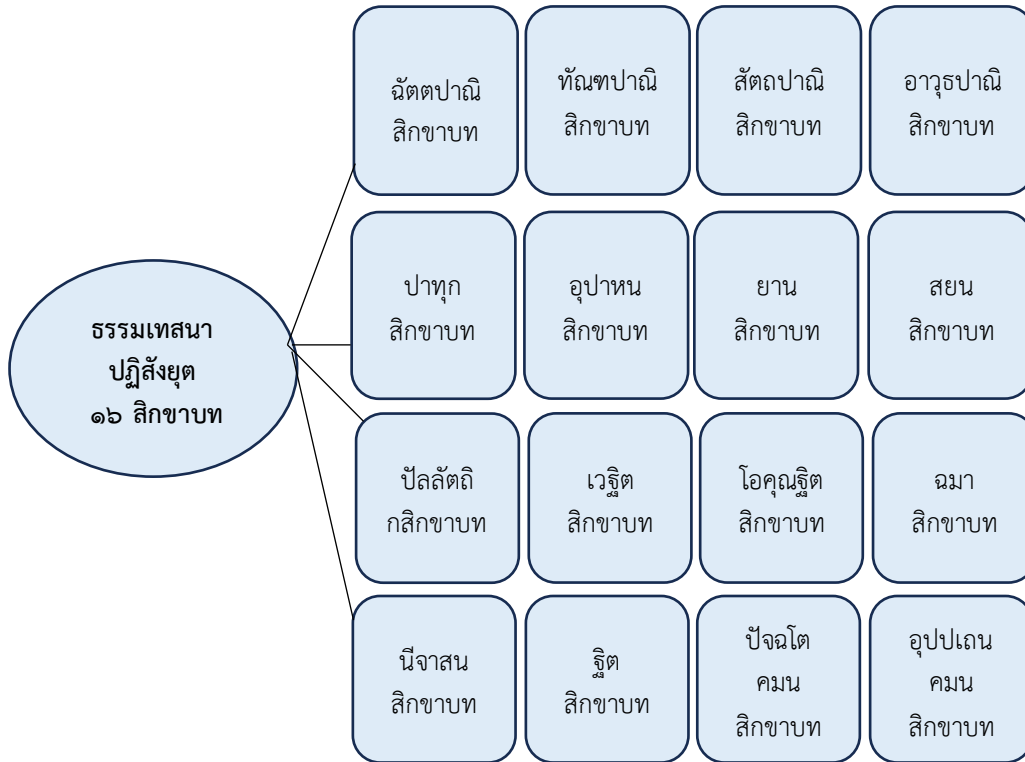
ธรรมเทสนา ปฏิสังยุต ๑๖ สิกขาบท

ฉัตตปาณิ สิกขาบท

ทัณฑปาณิ สิกขาบท

สัตถปาณิ สิกขาบท

อาวุธปาณิ สิกขาบท

ปาทุก สิกขาบท

อุปาหน สิกขาบท

ยาน สิกขาบท

สยน สิกขาบท

ปัลลัตถิ กสิกขาบท

เวฐิต สิกขาบท

โอคุณฐิต สิกขาบท

ฉมา สิกขาบท

นีจาสน สิกขาบท

ฐิต สิกขาบท

ปัจฉโต คมน สิกขาบท

อุปปเถน คมน สิกขาบท